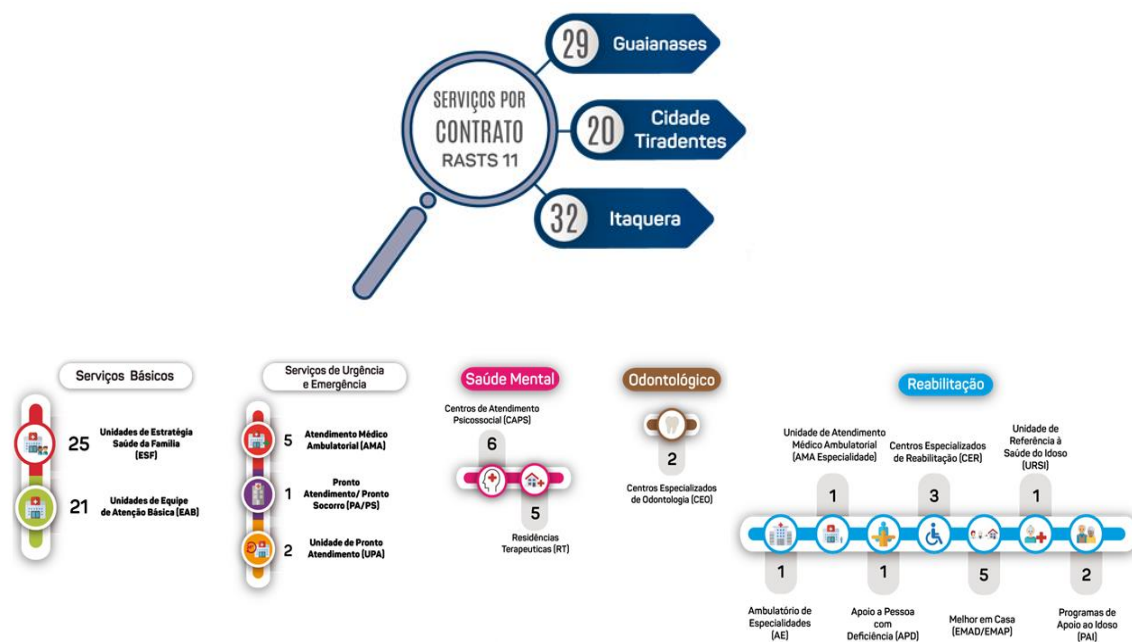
SERVIÇOS POR CONTRATO
RASTS 11

29 Guaianases

20 Cidade Tiradentes

32 Itaquera

Serviços Básicos

25 Unidades de Estratégia Saúde da Família (ESF)

21 Unidades de Equipe de Atenção Básica (EAB)

Serviços de Urgência e Emergência

5 Atendimento Médico Ambulatorial (AMA)

1 Pronto Atendimento/ Pronto Socorro (PA/PS)

2 Unidade de Pronto Atendimento (UPA)

Saúde Mental

Centros de Atendimento Psicossocial (CAPS)

6

5

Residências Terapeuticas (RT)

Odontológico

2

Centros Especializados de Odontologia (CEO)

Reabilitação

Unidade de Atendimento Médico Ambulatorial (AMA Especialidade)

1

Centros Especializados de Reabilitação (CER)

3

Unidade de Referência à Saúde do Idoso (URSI)

1

1

Ambulatório de Especialidades (AE)

1

Apoio a Pessoa com Deficiência (APD)

5

Melhor em Casa (EMAD/EMAP)

2

Programas de Apoio ao Idoso (PAI)